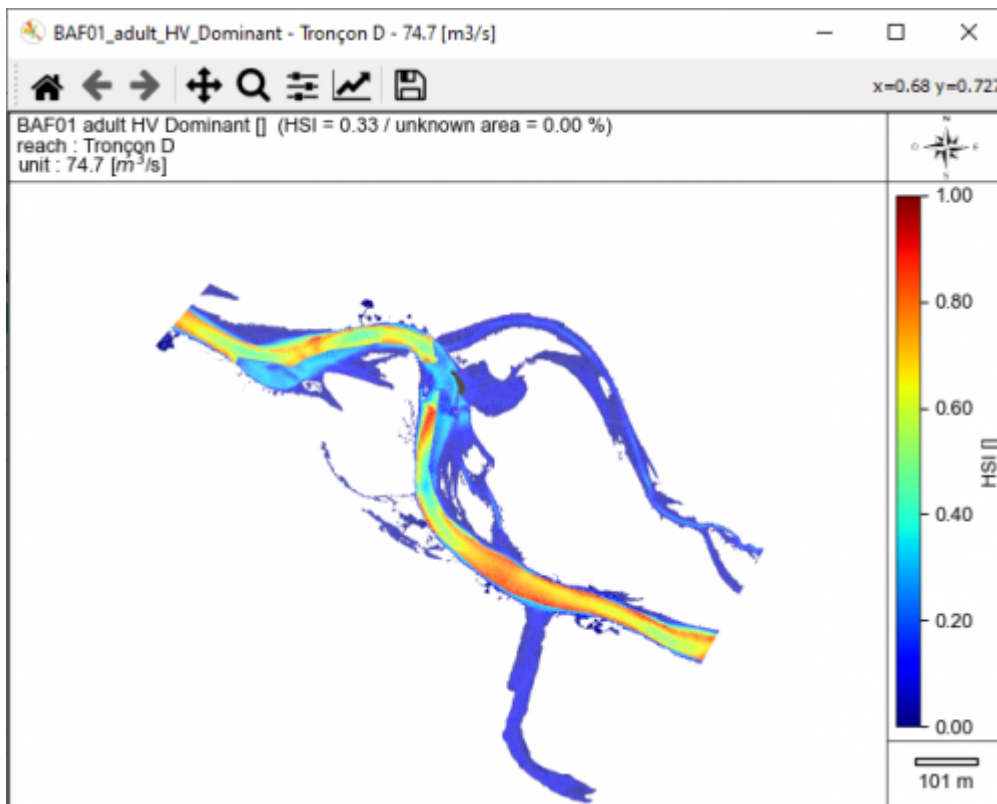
BAF01_adult_HV_Dominant - Tronçon D - 74.7 [m3/s]

x=0.68 y=0.72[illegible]

BAF01 adult HV Dominant [] (HSI = 0.33 / unknown area = 0.00 %)
reach : Tronçon D
unit : 74.7 [$m^3$/s]

N
O E
S

1.00
0.80
0.60
0.40
0.20
0.00

HSI []

101 m